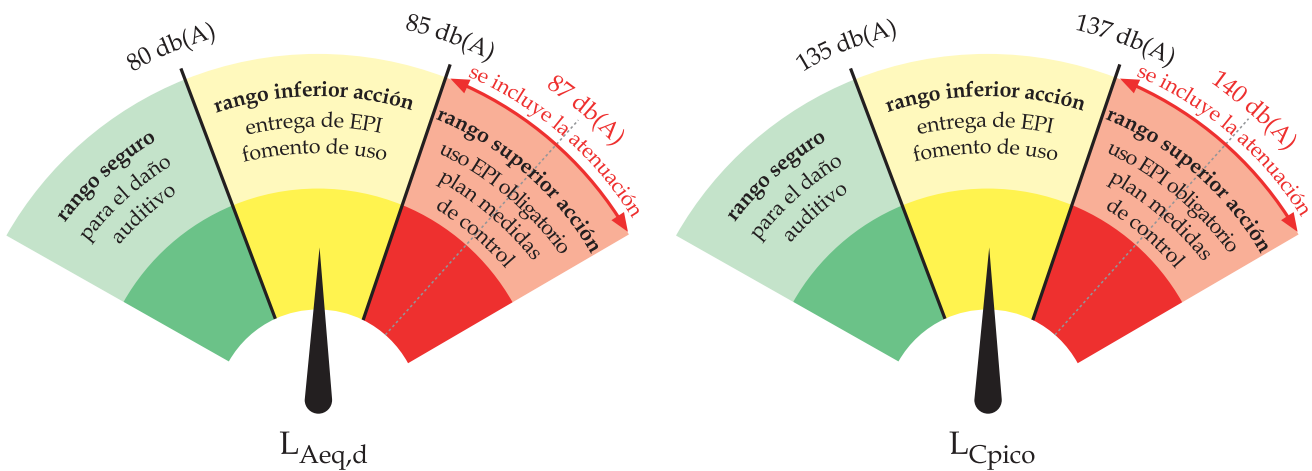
80 db(A)

85 db(A)

87 db(A)

se incluye la atenuación

rango seguro para el daño auditivo

rango inferior acción entrega de EPI fomento de uso

rango superior acción uso EPI obligatorio plan medidas de control

$L_{Aeq,d}$

135 db(A)

137 db(A)

140 db(A)

se incluye la atenuación

rango seguro para el daño auditivo

rango inferior acción entrega de EPI fomento de uso

rango superior acción uso EPI obligatorio plan medidas de control

$L_{Cpico}$